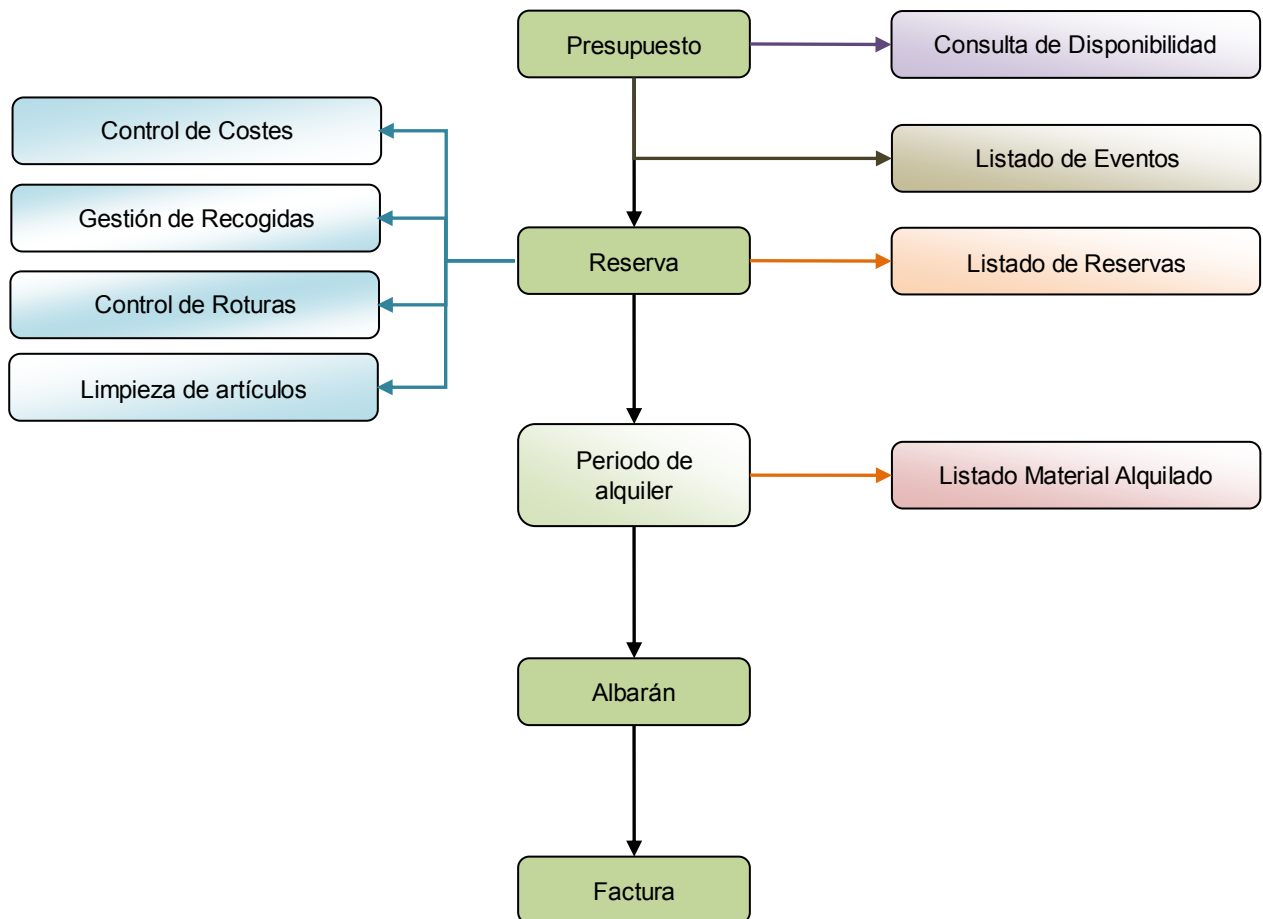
Presupuesto

Consulta de Disponibilidad

Control de Costes

Listado de Eventos

Gestión de Recogidas

Reserva

Listado de Reservas

Control de Roturas

Limpieza de artículos

Periodo de alquiler

Listado Material Alquilado

Albarán

Factura